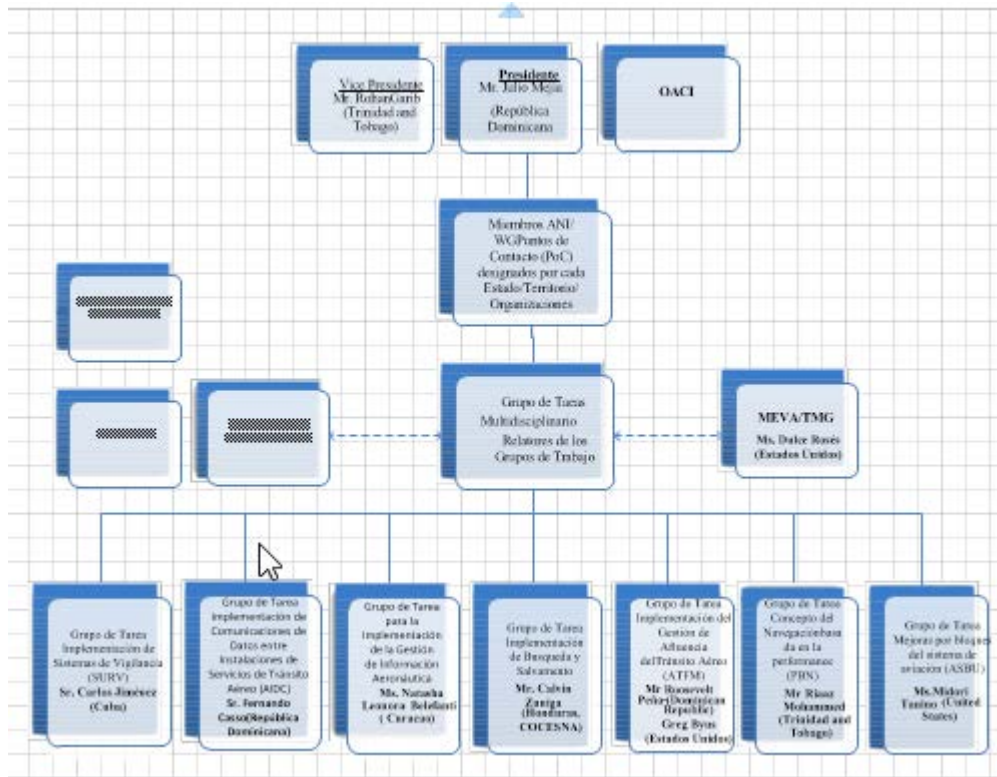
Vice Presidente
Mr. RohanGarib
(Trinidad and Tobago)

Presidente
Mr. Julio Mejia
(República Dominicana)

OACI

Miembros ANI/WG/Puntos de Contacto (PoC) designados por cada Estado/Territorio/Organizaciones

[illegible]

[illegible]

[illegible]

Grupo de Tareas Multidisciplinario
Relatores de los Grupos de Trabajo

MEVA/TMG
Ms. Dulce Rosés
(Estados Unidos)

Grupo de Tareas Implementación de Sistemas de Vigilancia (SURV)
Sr. Carlos Jiménez
(Cuba)

Grupo de Tarea Implementación de Comunicaciones de Datos entre Instalaciones de Servicios de Tránsito Aéreo (AIDC)
Sr. Fernando Casso(República Dominicana)

Grupo de Tarea para la Implementación de la Gestión de Información Aeronáutica
Ms. Natasha Leonora Belefanti
( Curacao)

Grupo de Tarea Implementación de Búsqueda y Salvamento
Mr. Calvin Zuniga
(Honduras, COCESNA)

Grupo de Tarea Implementación del Gestión de Afluencia del Tránsito Aéreo (ATFM)
Mr Roosevelt Peñor(Dominican Republic)
Greg Byus
(Estados Unidos)

Grupo de Tareas Concepto del Navegaciónbasada en la performance (PBN)
Mr Riaaz Mohammed
(Trinidad and Tobago)

Grupo de Tareas Mejoras por bloques del sistema de aviación (ASBU)
Ms.Midori Tanino (United States)